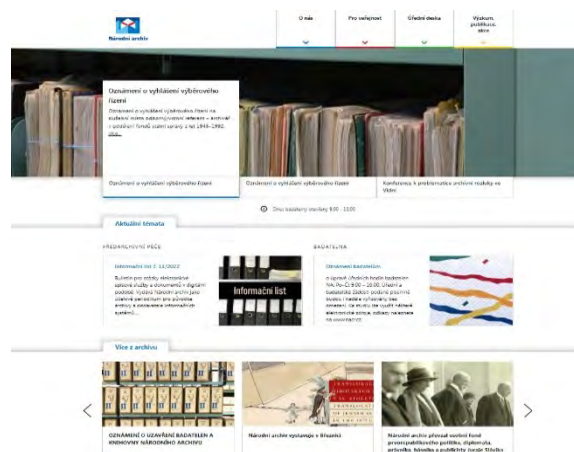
Národní archiv

O nás

Pro veřejnost

Úřední deska

Výzkum, publikace, sbírky

Oznámení o vyhlášení výběrového řízení

Oznámení o vyhlášení výběrového řízení na služební místo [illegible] referent – archivář v oddělení fondů státní správy z let 1945–1992. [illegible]

Oznámení o vyhlášení výběrového řízení

Oznámení o vyhlášení výběrového řízení

Konference k problematice archivní reality ve Vídni

Dnes badatelny otevřeny 9:00 - 13:00

Aktuální témata

PŘEDARCHIVNÍ PÉČE

Informační list č. 11/2022

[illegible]

Informační list

BADATELNA

Oznámení badatelům

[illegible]

Více z archivu

OZNÁMENÍ O UZAVŘENÍ BADATELEN A KNIHOVNY NÁRODNÍHO ARCHIVU

Národní archiv vystavuje v Bruselu

Národní archiv převzal osobní fond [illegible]